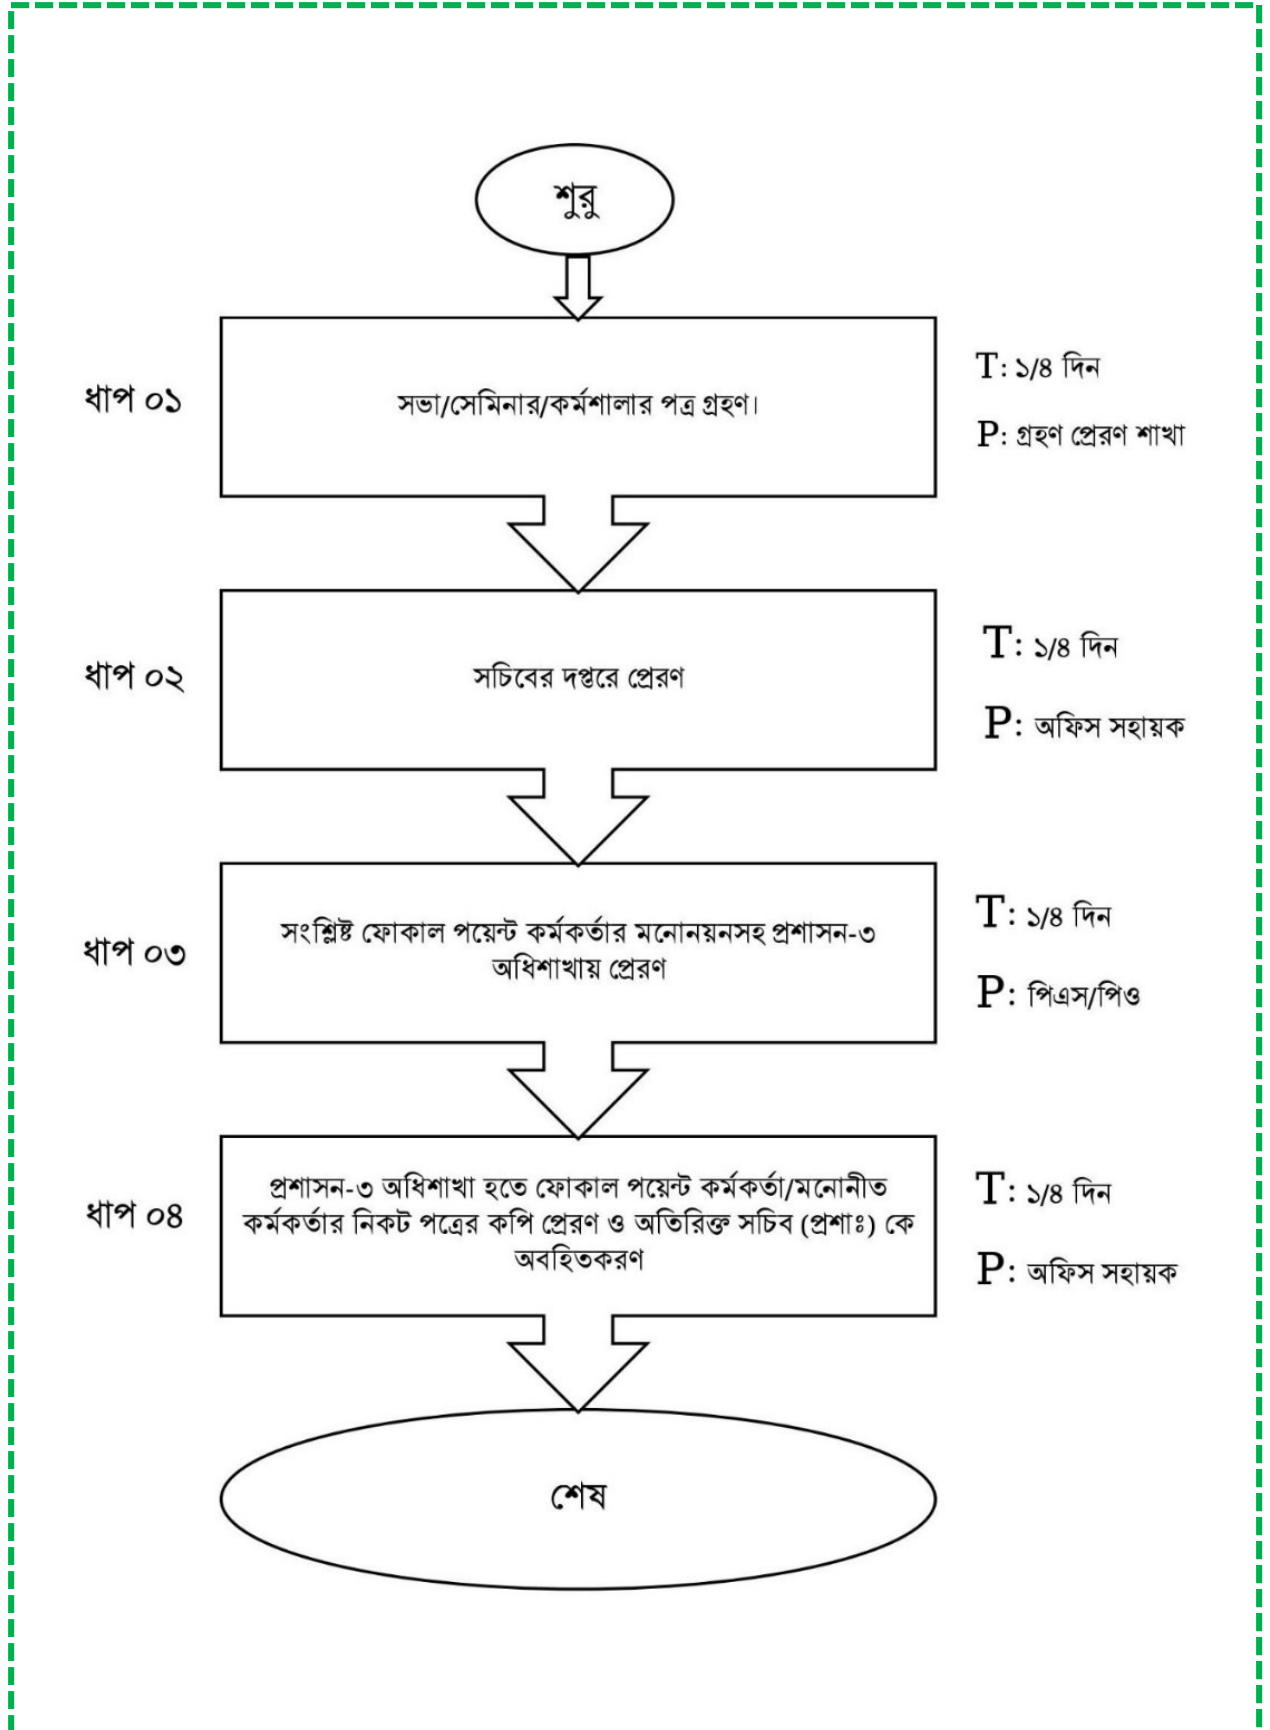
শুরু

ধাপ ০১

সভা/সেমিনার/কর্মশালার পত্র গ্রহণ।

T: ১/৪ দিন

P: গ্রহণ প্রেরণ শাখা

ধাপ ০২

সচিবের দপ্তরে প্রেরণ

T: ১/৪ দিন

P: অফিস সহায়ক

ধাপ ০৩

সংশ্লিষ্ট ফোকাল পয়েন্ট কর্মকর্তার মনোনয়নসহ প্রশাসন-৩ অধিশাখায় প্রেরণ

T: ১/৪ দিন

P: পিএস/পিও

ধাপ ০৪

প্রশাসন-৩ অধিশাখা হতে ফোকাল পয়েন্ট কর্মকর্তা/মনোনীত কর্মকর্তার নিকট পত্রের কপি প্রেরণ ও অতিরিক্ত সচিব (প্রশাঃ) কে অবহিতকরণ

T: ১/৪ দিন

P: অফিস সহায়ক

শেষ